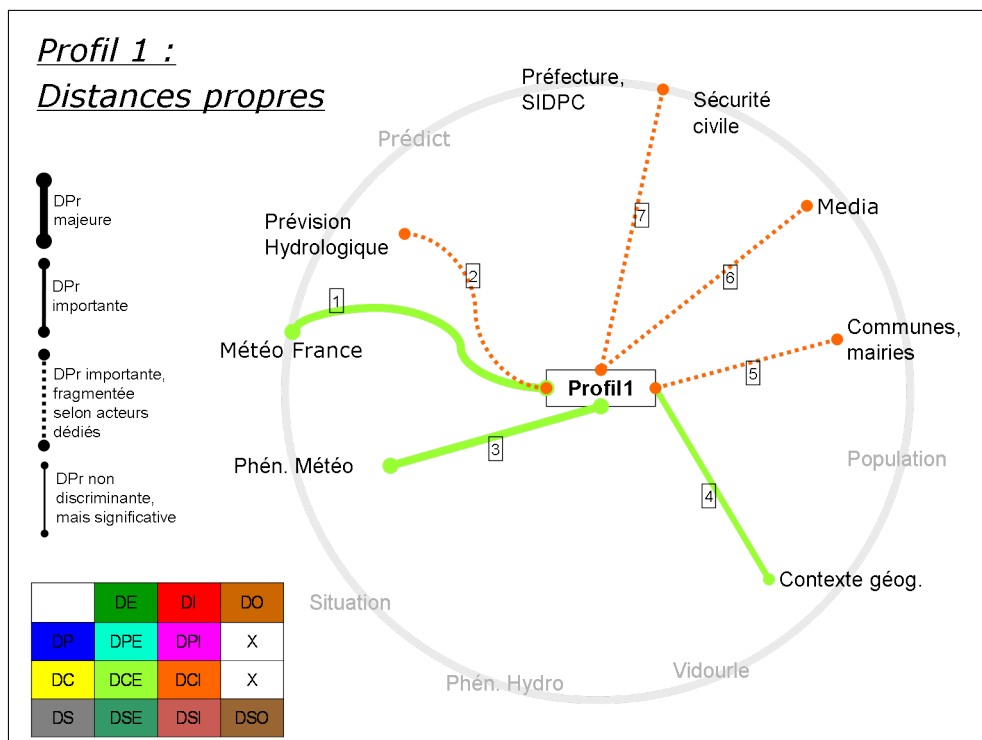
Profil 1 :
Distances propres

DPr majeure

DPr importante

DPr importante, fragmentée selon acteurs dédiés

DPr non discriminante, mais significative

| | DE | DI | DO |
|---|---|---|---|
| DP | DPE | DPI | X |
| DC | DCE | DCI | X |
| DS | DSE | DSI | DSO |

Prédict
Préfecture, SIDPC
Sécurité civile
Media
Prévision Hydrologique
Communes, mairies
Météo France
Profil1
Phén. Météo
Population
Contexte géog.
Situation
Vidourle
Phén. Hydro
1
2
3
4
5
6
7